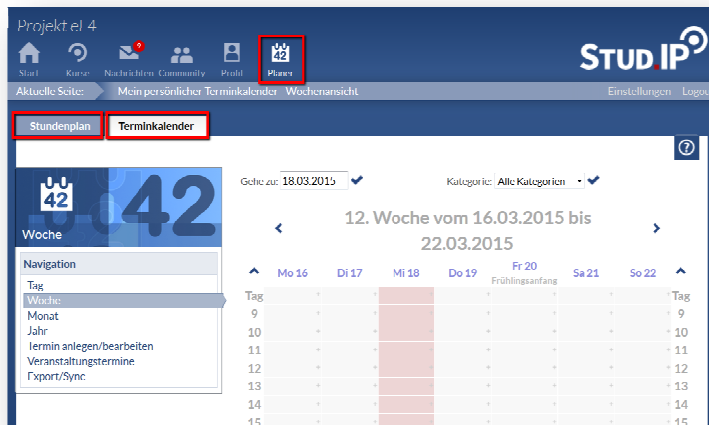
Projekt el 4

Start Kurse Nachrichten Community Profil Planer

42

STUD.IP

Aktuelle Seite: Mein persönlicher Terminkalender Wochenansicht

Einstellungen Logou

Stundenplan Terminkalender

?

42

Woche

Navigation

Tag
Woche
Monat
Jahr
Termin anlegen/bearbeiten
Veranstaltungstermine
Export/Sync

Gehe zu: 18.03.2015

Kategorie: Alle Kategorien

12. Woche vom 16.03.2015 bis 22.03.2015

| | Mo 16 | Di 17 | Mi 18 | Do 19 | Fr 20 Frühlingsanfang | Sa 21 | So 22 | |
|---|---|---|---|---|---|---|---|---|
| Tag | + | + | + | + | + | + | + | Tag |
| 9 | + | + | + | + | + | + | + | 9 |
| 10 | + | + | + | + | + | + | + | 10 |
| 11 | + | + | + | + | + | + | + | 11 |
| 12 | + | + | + | + | + | + | + | 12 |
| 13 | + | + | + | + | + | + | + | 13 |
| 14 | + | + | + | + | + | + | + | 14 |
| 15 | | | | | | | | 15 |